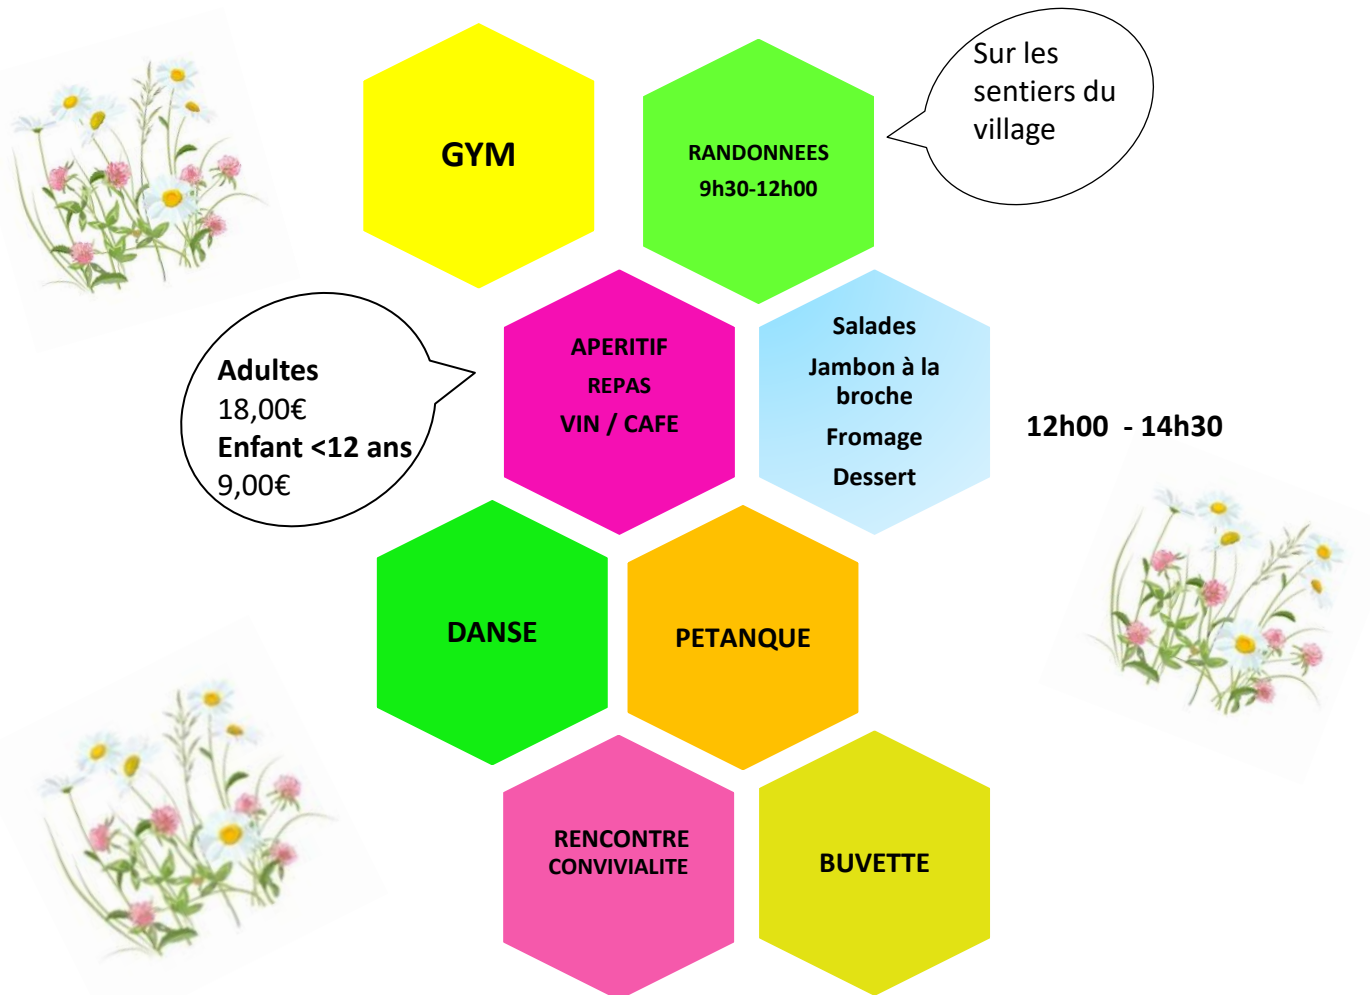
GYM

RANDONNEES
9h30-12h00

Sur les sentiers du village

Adultes
18,00€
Enfant <12 ans
9,00€

APERITIF
REPAS
VIN / CAFE

Salades
Jambon à la broche
Fromage
Dessert

12h00 - 14h30

DANSE

PETANQUE

RENCONTRE
CONVIVIALITE

BUVETTE